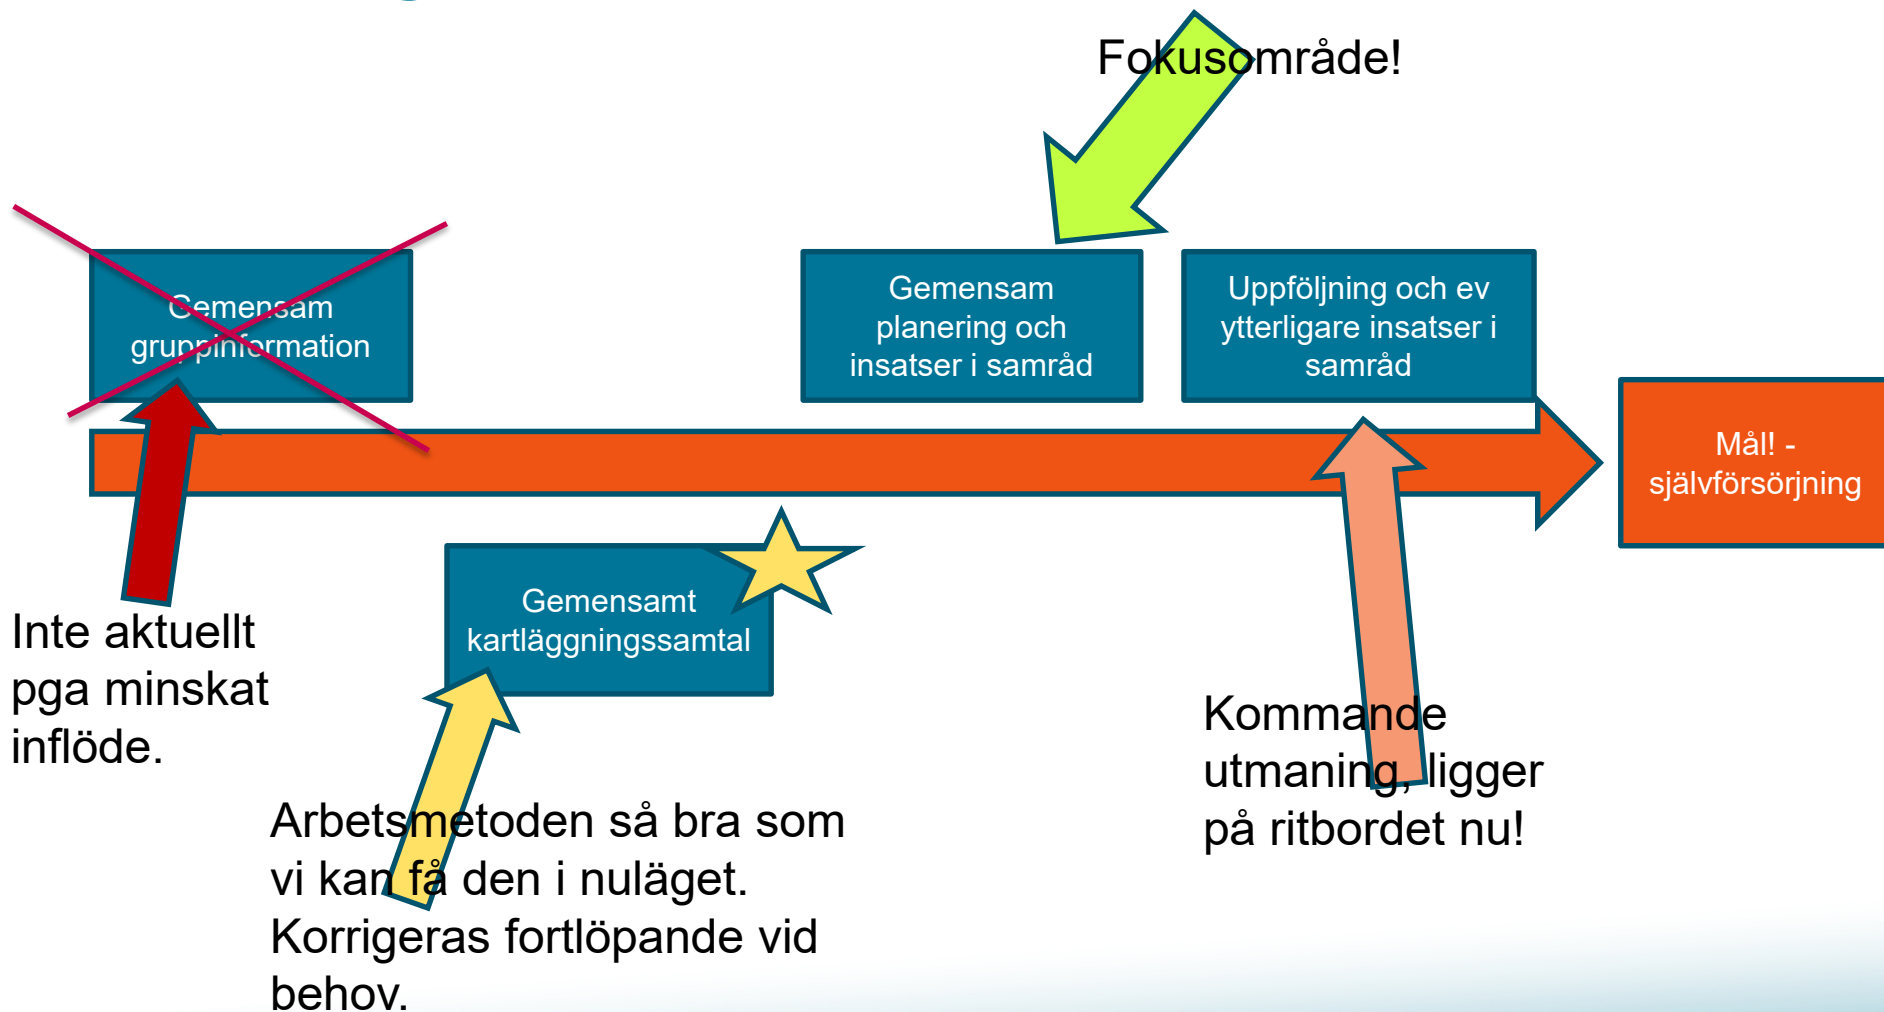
Fokusområde!

Gemensam gruppinformation

Gemensam planering och insatser i samråd

Uppföljning och ev ytterligare insatser i samråd

Mål! - självförsörjning

Gemensamt kartläggningssamtal

Inte aktuellt pga minskat inflöde.

Arbetsmetoden så bra som vi kan få den i nuläget. Korrigeras fortlöpande vid behov.

Kommande utmaning, ligger på ritbordet nu!